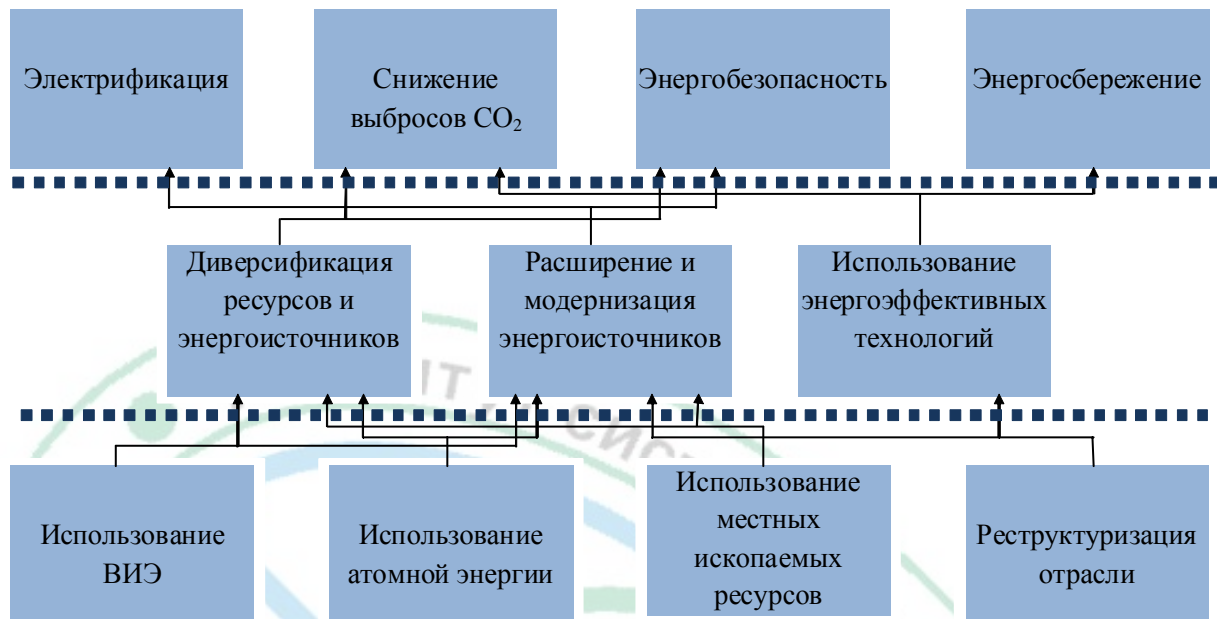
Электрификация

Снижение выбросов $CO_2$

Энергобезопасность

Энергосбережение

Диверсификация ресурсов и энергоисточников

Расширение и модернизация энергоисточников

Использование энергоэффективных технологий

Использование ВИЭ

Использование атомной энергии

Использование местных ископаемых ресурсов

Реструктуризация отрасли